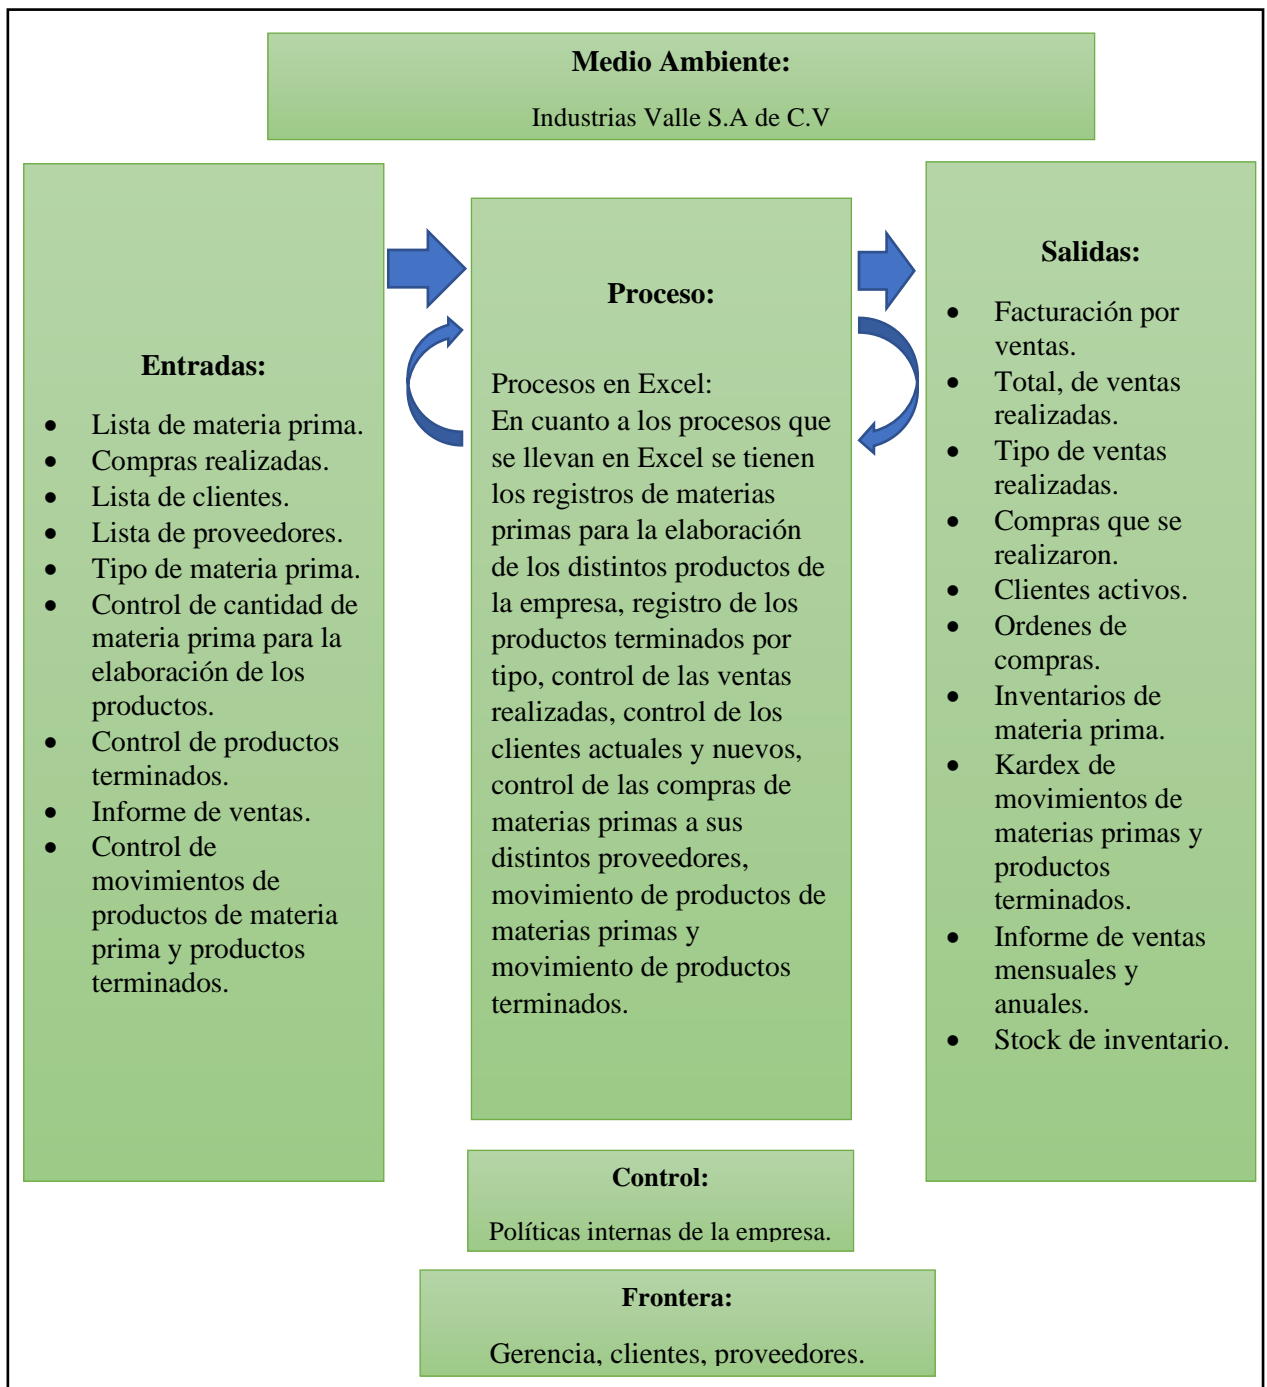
**Medio Ambiente:**

Industrias Valle S.A de C.V

**Entradas:**

- Lista de materia prima.
- Compras realizadas.
- Lista de clientes.
- Lista de proveedores.
- Tipo de materia prima.
- Control de cantidad de materia prima para la elaboración de los productos.
- Control de productos terminados.
- Informe de ventas.
- Control de movimientos de productos de materia prima y productos terminados.

**Proceso:**

Procesos en Excel:
En cuanto a los procesos que se llevan en Excel se tienen los registros de materias primas para la elaboración de los distintos productos de la empresa, registro de los productos terminados por tipo, control de las ventas realizadas, control de los clientes actuales y nuevos, control de las compras de materias primas a sus distintos proveedores, movimiento de productos de materias primas y movimiento de productos terminados.

**Salidas:**

- Facturación por ventas.
- Total, de ventas realizadas.
- Tipo de ventas realizadas.
- Compras que se realizaron.
- Clientes activos.
- Ordenes de compras.
- Inventarios de materia prima.
- Kardex de movimientos de materias primas y productos terminados.
- Informe de ventas mensuales y anuales.
- Stock de inventario.

**Control:**

Políticas internas de la empresa.

**Frontera:**

Gerencia, clientes, proveedores.